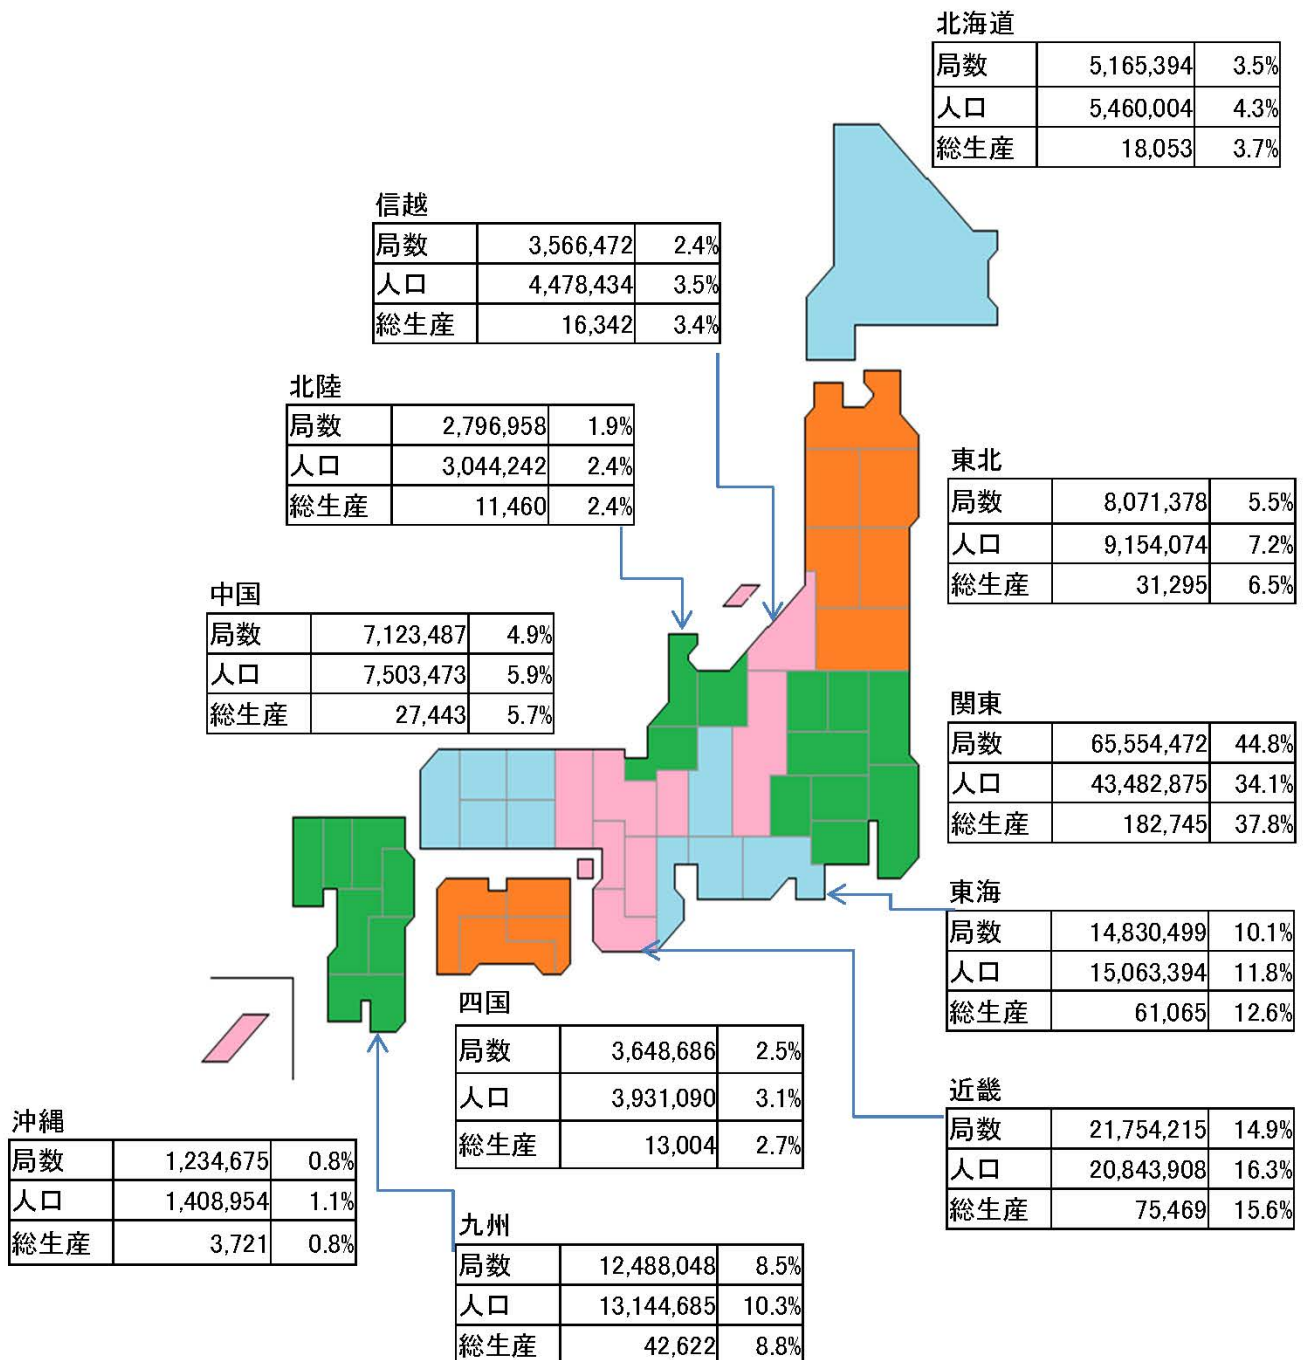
北海道

| 局数 | 5,165,394 | 3.5% |
|---|---|---|
| 人口 | 5,460,004 | 4.3% |
| 総生産 | 18,053 | 3.7% |

信越

| 局数 | 3,566,472 | 2.4% |
|---|---|---|
| 人口 | 4,478,434 | 3.5% |
| 総生産 | 16,342 | 3.4% |

北陸

| 局数 | 2,796,958 | 1.9% |
|---|---|---|
| 人口 | 3,044,242 | 2.4% |
| 総生産 | 11,460 | 2.4% |

東北

| 局数 | 8,071,378 | 5.5% |
|---|---|---|
| 人口 | 9,154,074 | 7.2% |
| 総生産 | 31,295 | 6.5% |

中国

| 局数 | 7,123,487 | 4.9% |
|---|---|---|
| 人口 | 7,503,473 | 5.9% |
| 総生産 | 27,443 | 5.7% |

関東

| 局数 | 65,554,472 | 44.8% |
|---|---|---|
| 人口 | 43,482,875 | 34.1% |
| 総生産 | 182,745 | 37.8% |

東海

| 局数 | 14,830,499 | 10.1% |
|---|---|---|
| 人口 | 15,063,394 | 11.8% |
| 総生産 | 61,065 | 12.6% |

四国

| 局数 | 3,648,686 | 2.5% |
|---|---|---|
| 人口 | 3,931,090 | 3.1% |
| 総生産 | 13,004 | 2.7% |

近畿

| 局数 | 21,754,215 | 14.9% |
|---|---|---|
| 人口 | 20,843,908 | 16.3% |
| 総生産 | 75,469 | 15.6% |

沖縄

| 局数 | 1,234,675 | 0.8% |
|---|---|---|
| 人口 | 1,408,954 | 1.1% |
| 総生産 | 3,721 | 0.8% |

九州

| 局数 | 12,488,048 | 8.5% |
|---|---|---|
| 人口 | 13,144,685 | 10.3% |
| 総生産 | 42,622 | 8.8% |